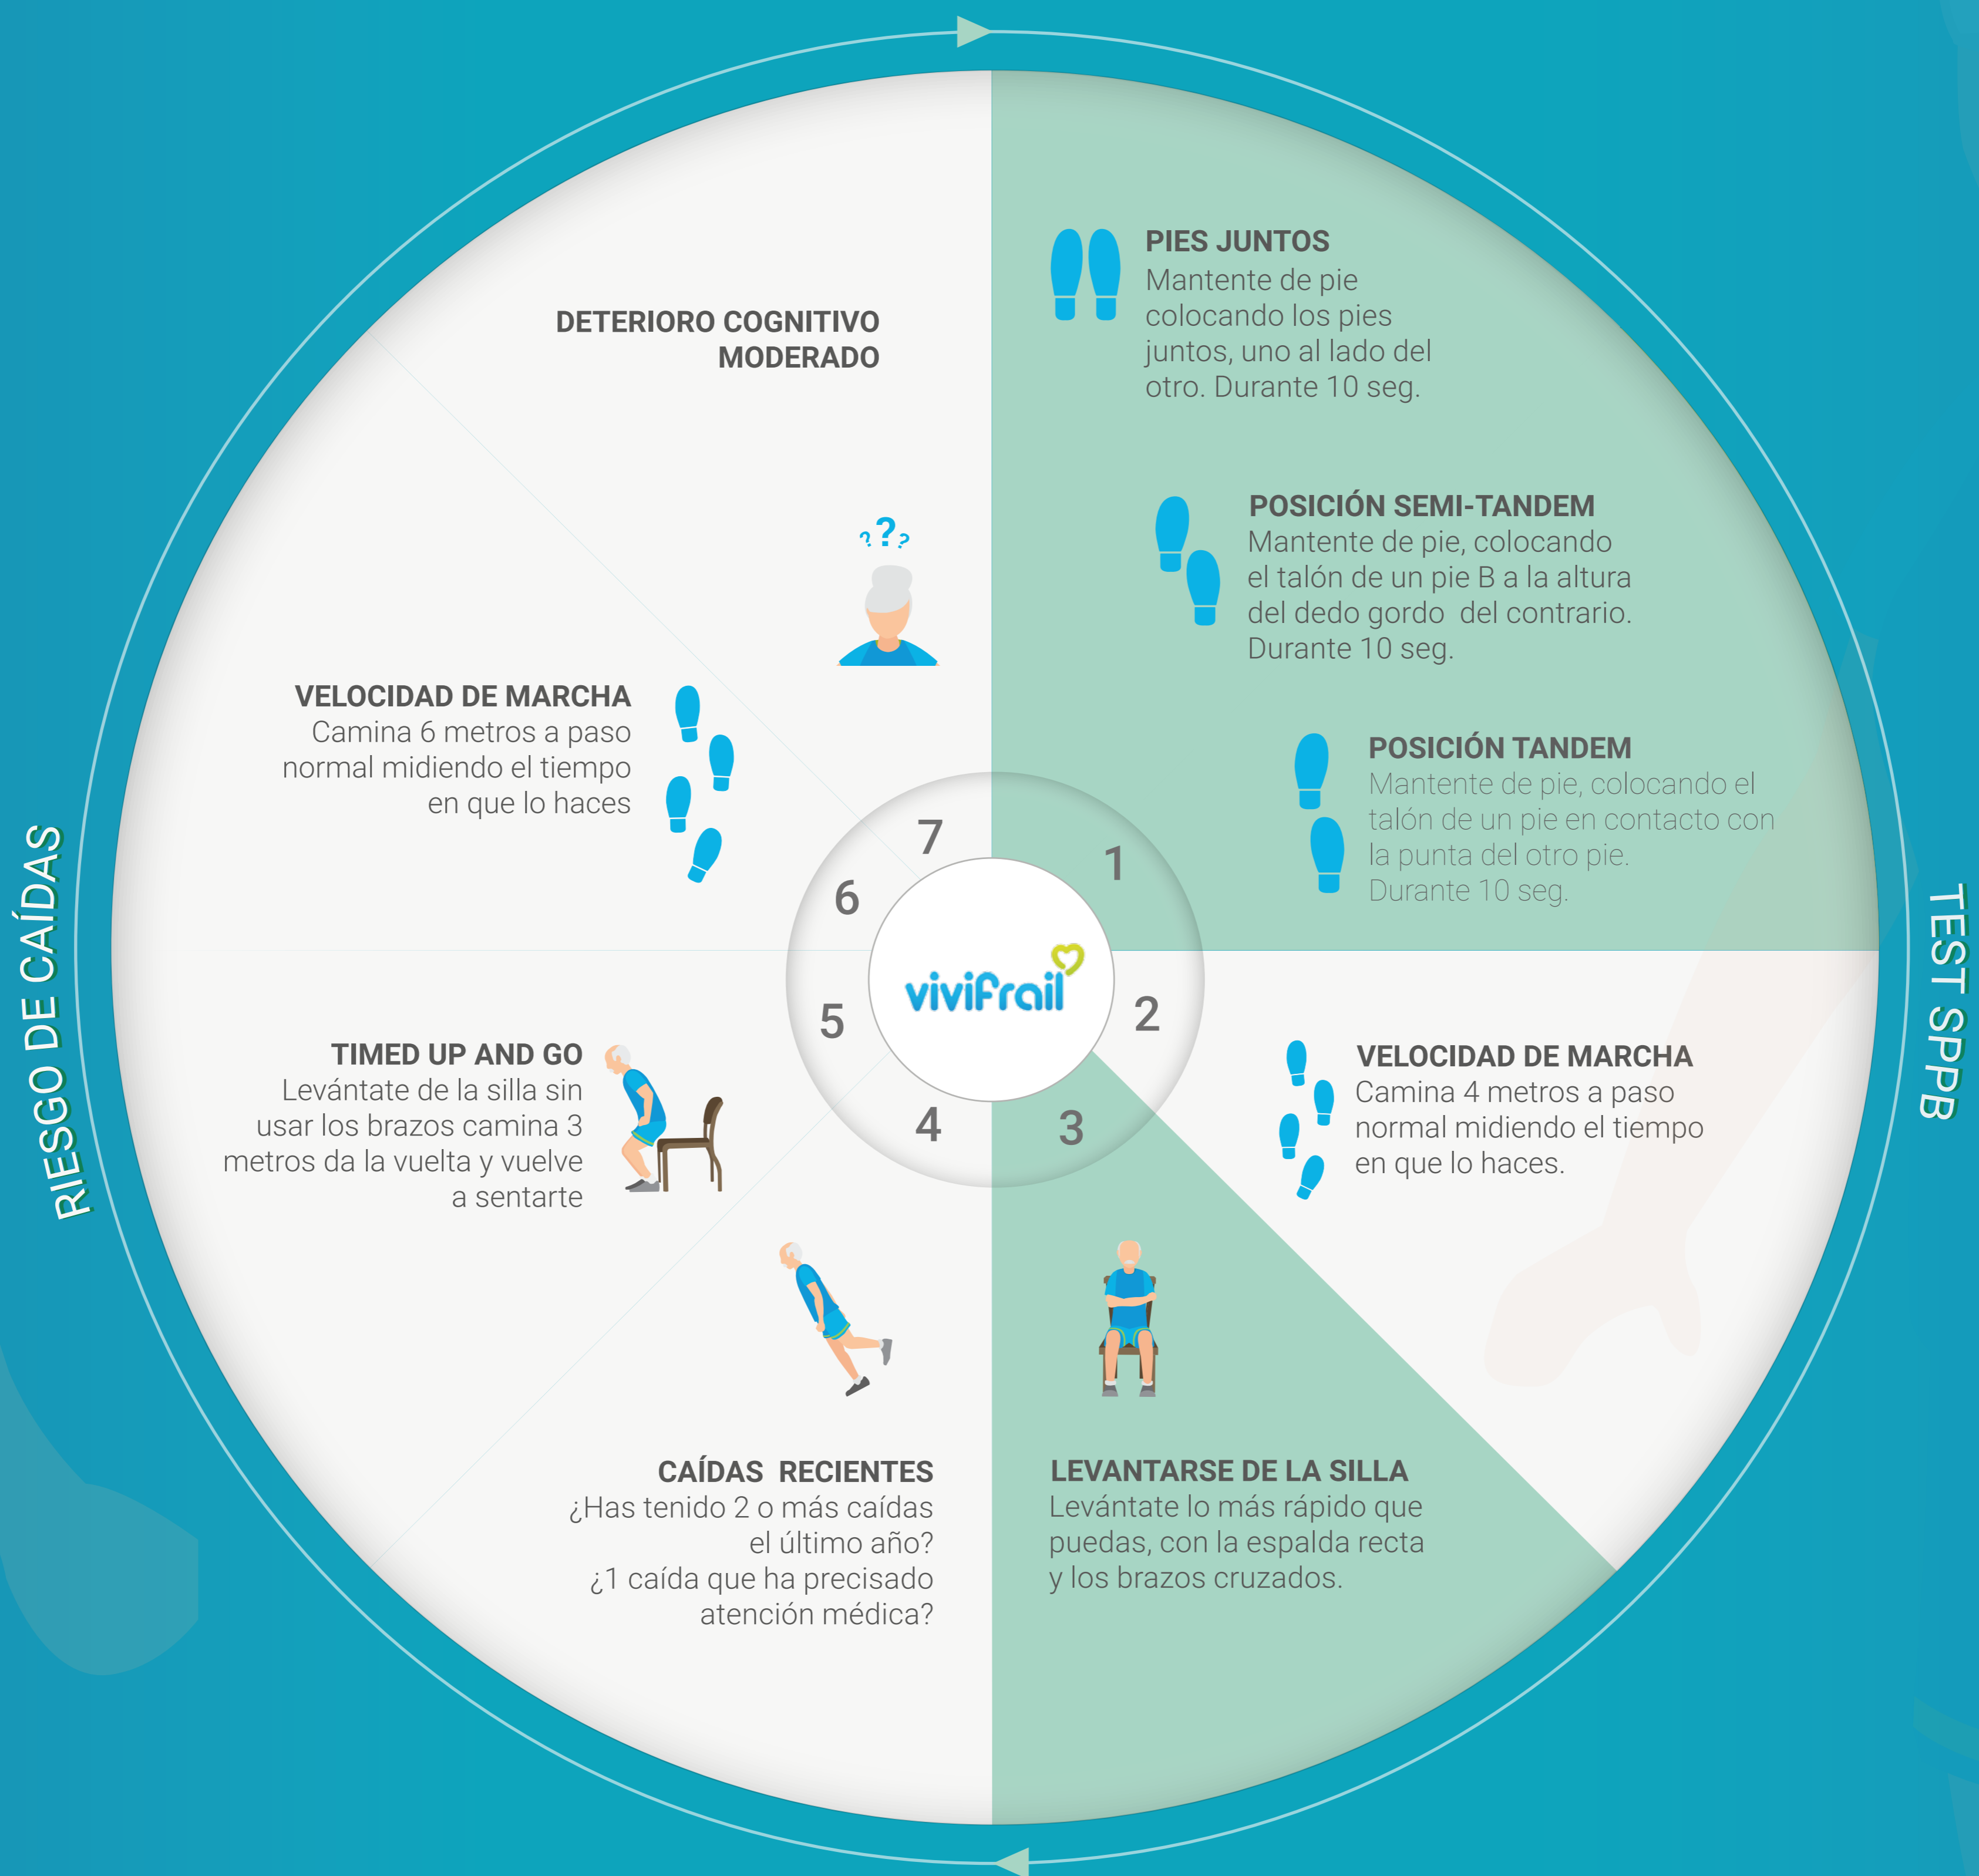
PIES JUNTOS
Mantente de pie colocando los pies juntos, uno al lado del otro. Durante 10 seg.

POSICIÓN SEMI-TANDEM
Mantente de pie, colocando el talón de un pie B a la altura del dedo gordo del contrario. Durante 10 seg.

POSICIÓN TANDEM
Mantente de pie, colocando el talón de un pie en contacto con la punta del otro pie. Durante 10 seg.

VELOCIDAD DE MARCHA
Camina 4 metros a paso normal midiendo el tiempo en que lo haces.

LEVANTARSE DE LA SILLA
Levántate lo más rápido que puedas, con la espalda recta y los brazos cruzados.

CAÍDAS RECIENTES
¿Has tenido 2 o más caídas el último año?
¿1 caída que ha precisado atención médica?

TIMED UP AND GO
Levántate de la silla sin usar los brazos camina 3 metros da la vuelta y vuelve a sentarte

VELOCIDAD DE MARCHA
Camina 6 metros a paso normal midiendo el tiempo en que lo haces

DETERIORO COGNITIVO MODERADO

7 1 6 2 5 4 3

vivifrail

RIESGO DE CAÍDAS

TEST SPPB